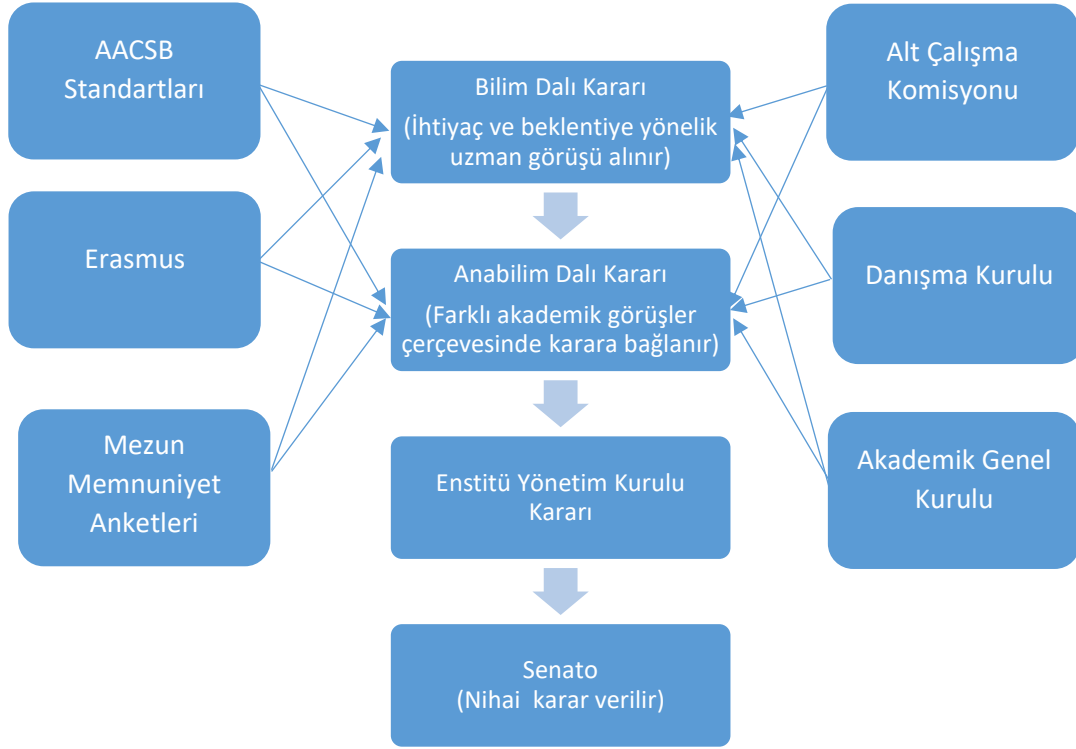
AACSB Standartları

Erasmus

Mezun Memnuniyet Anketleri

Bilim Dalı Kararı

(İhtiyaç ve beklentiye yönelik uzman görüşü alınır)

Anabilim Dalı Kararı

(Farklı akademik görüşler çerçevesinde karara bağlanır)

Enstitü Yönetim Kurulu Kararı

Senato

(Nihai karar verilir)

Alt Çalışma Komisyonu

Danışma Kurulu

Akademik Genel Kurulu